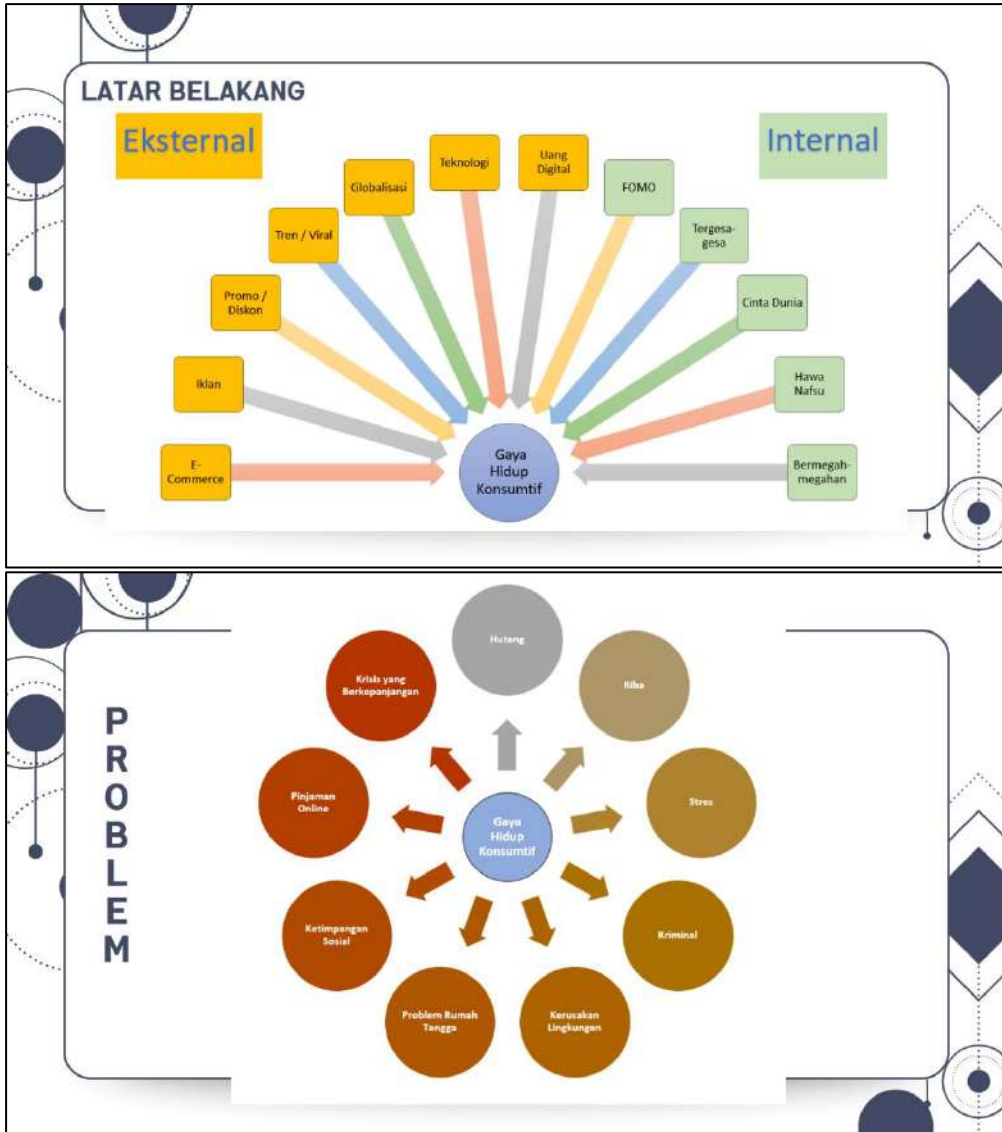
LATAR BELAKANG

Eksternal

Internal

E-Commerce

Iklan

Promo / Diskon

Tren / Viral

Globalisasi

Teknologi

Uang Digital

FOMO

Tergesa-gesa

Cinta Dunia

Hawa Nafsu

Bermegah-megahan

Gaya Hidup Konsumtif

PROBLEM

Hutang

Riba

Stres

Kriminal

Kerusakan Lingkungan

Problem Rumah Tangga

Ketimpangan Sosial

Pinjaman Online

Krisis yang Berkepanjangan

Gaya Hidup Konsumtif